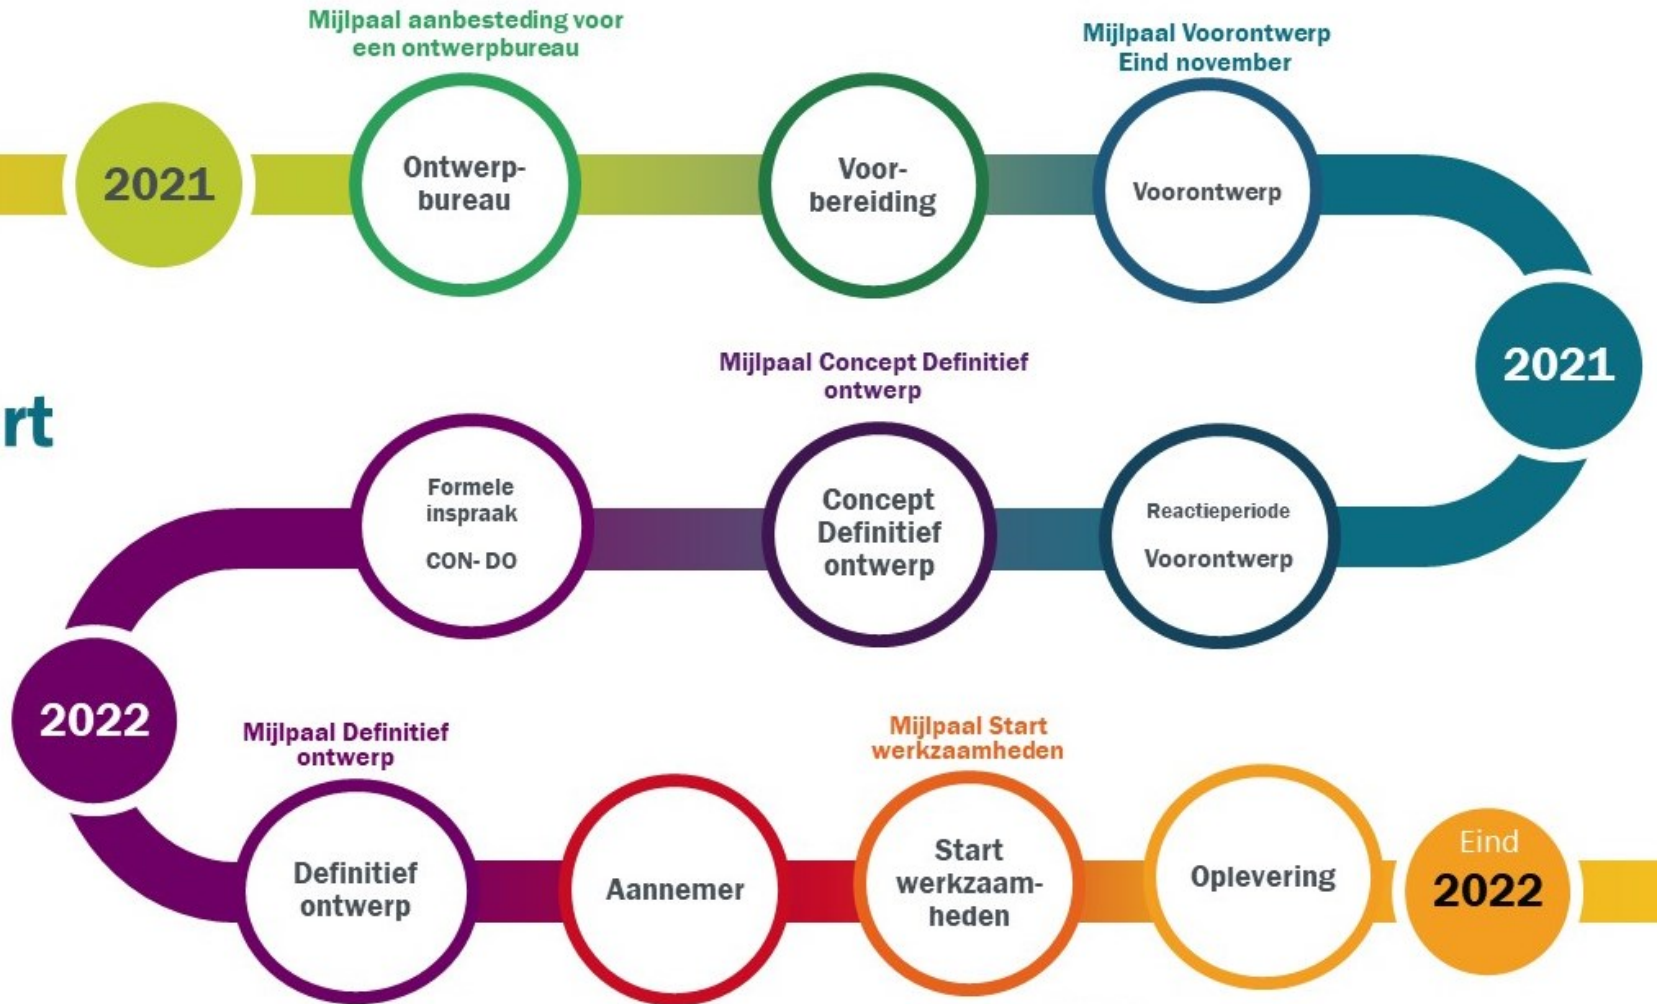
Mijlpaal aanbesteding voor een ontwerpbureau

Mijlpaal Voorontwerp Eind november

2021

Ontwerp-bureau

Voor-bereiding

Voorontwerp

2021

rt

Mijlpaal Concept Definitief ontwerp

Formele inspraak

CON- DO

Concept Definitief ontwerp

Reactieperiode

Voorontwerp

2022

Mijlpaal Definitief ontwerp

Mijlpaal Start werkzaamheden

Definitief ontwerp

Aannemer

Start werkzaam-heden

Oplevering

Eind 2022